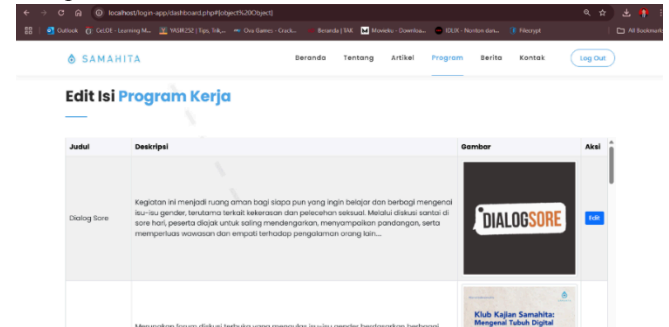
localhost/login-app/dashboard.php#[object%20Object]

Outlook | CeLOE - Learning M... | WGWZ52 | Tips, Trik... | Ova Games - Crack... | Beranda | FAE | Mowwku - Downloa... | IDLIX - Nonton dan... | Filecrypt | All Bookmarks

SAMAHITA

Beranda | Tentang | Artikel | Program | Berita | Kontak | Log Out

Edit Isi Program Kerja

| Judul | Deskripsi | Gambar | Aksi |
|---|---|---|---|
| Dialog Sore | Kegiatan ini menjadi ruang aman bagi siapa pun yang ingin belajar dan berbagi mengenai isu-isu gender, terutama terkait kekerasan dan pelecehan seksual. Melalui diskusi santai di sore hari, peserta diajak untuk saling mendengarkan, menyampaikan pandangan, serta memperluas wawasan dan empati terhadap pengalaman orang lain.... | DIALOGSORE | Edit |
| | Merupakan forum diskusi terbuka yang mengulas isu-isu gender berdasarkan berbagai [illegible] | Klub Kajian Samahita: Mengenal Tubuh Digital | |